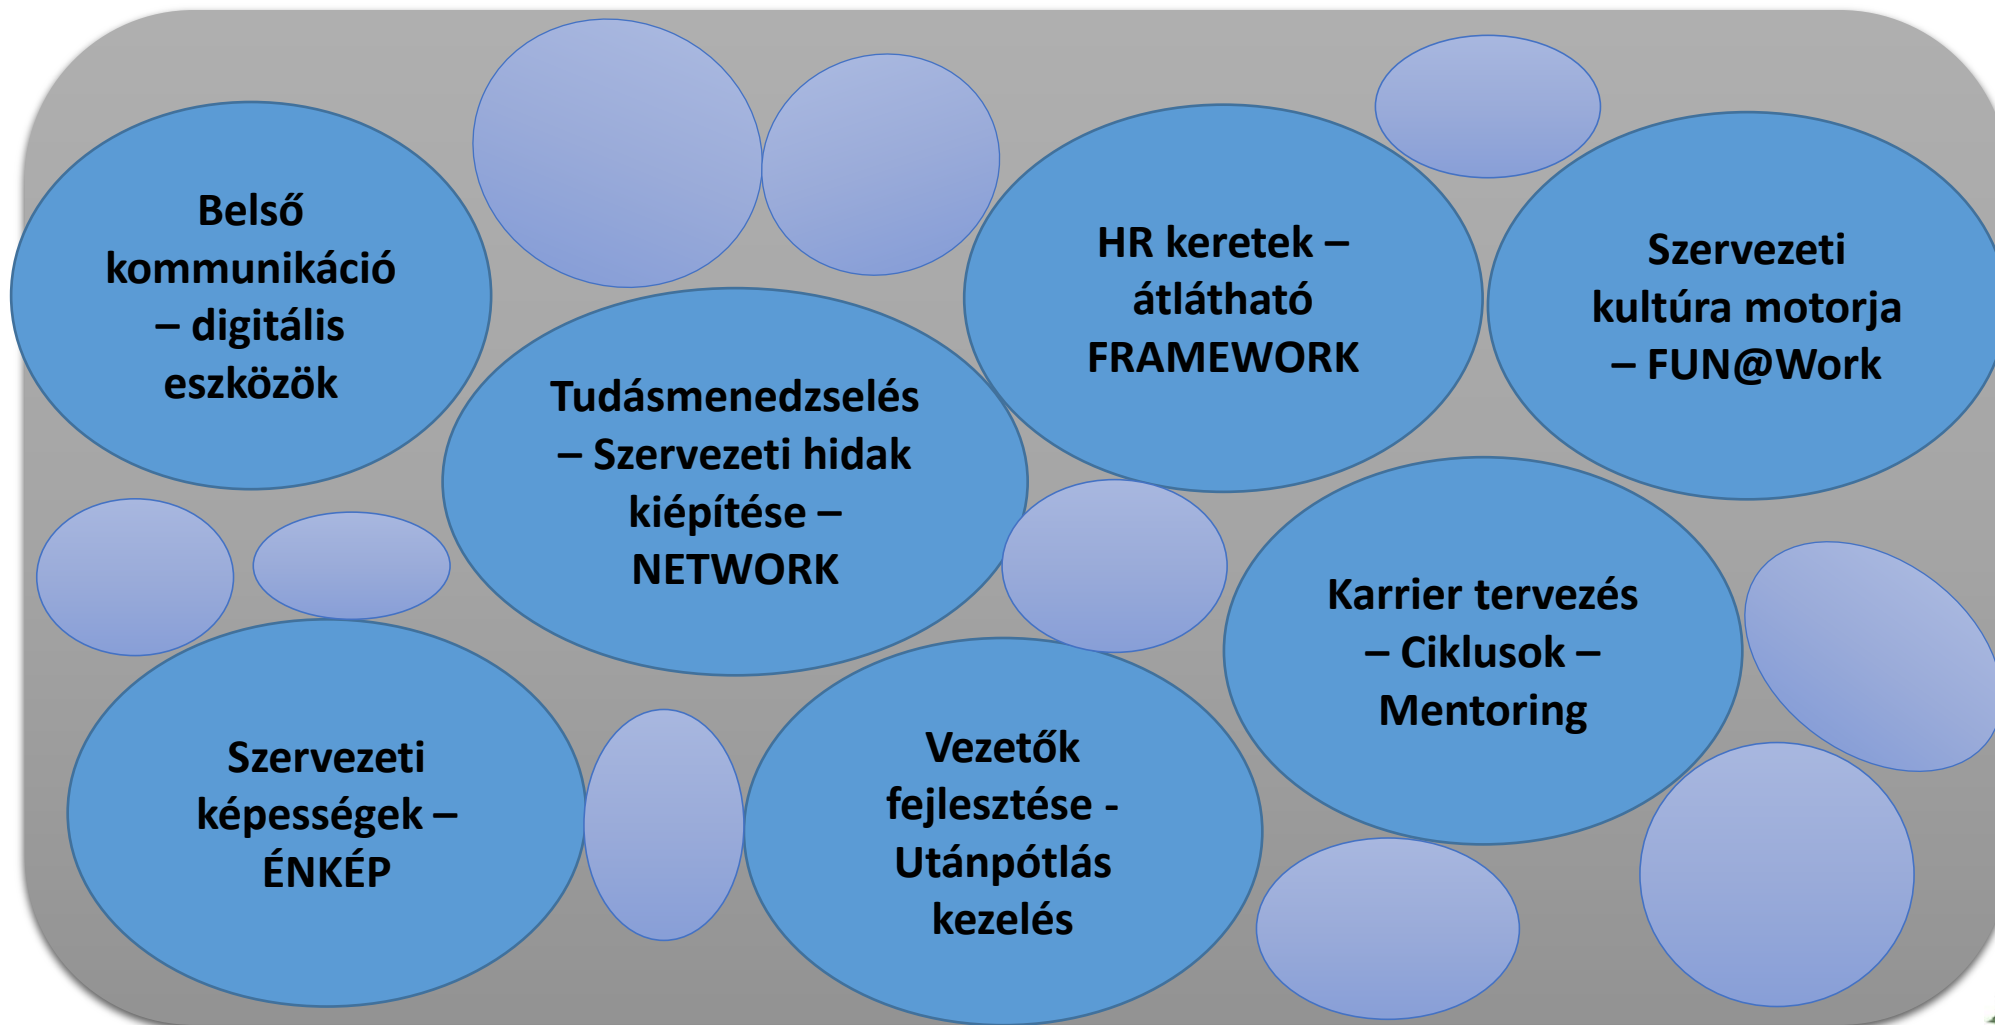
Belső kommunikáció – digitális eszközök

Tudásmenedzselés – Szervezeti hidak kiépítése – NETWORK

HR keretek – átlátható FRAMEWORK

Szervezeti kultúra motorja – FUN@Work

Karrier tervezés – Ciklusok – Mentoring

Szervezeti képességek – ÉNKÉP

Vezetők fejlesztése - Utánpótlás kezelés